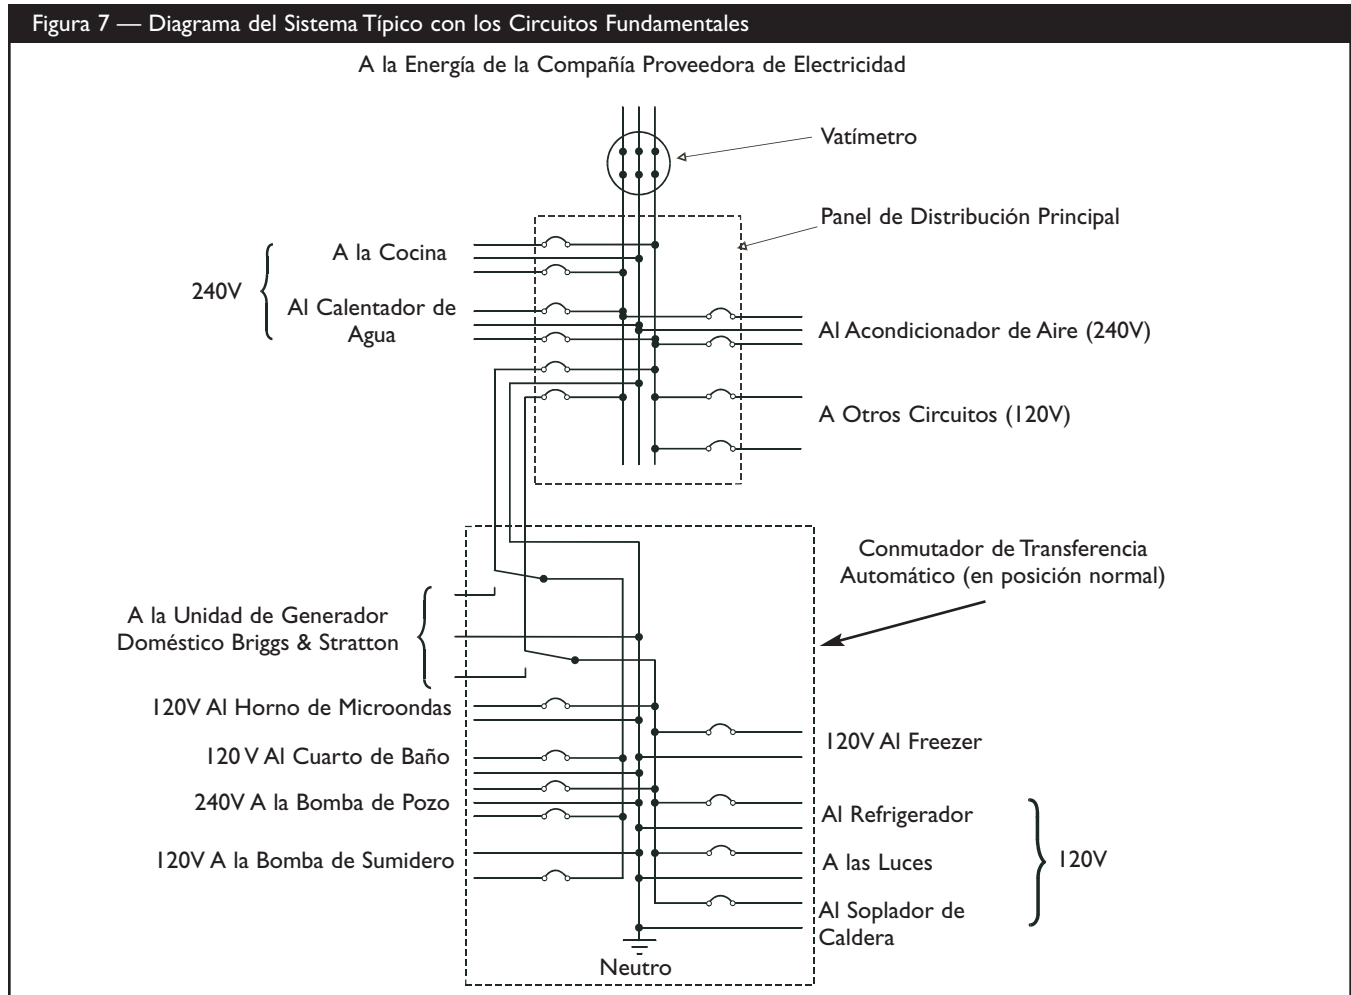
Figura 7 — Diagrama del Sistema Típico con los Circuitos Fundamentales

A la Energía de la Compañía Proveedora de Electricidad

Vatímetro

Panel de Distribución Principal

240V

A la Cocina

Al Calentador de Agua

Al Acondicionador de Aire (240V)

A Otros Circuitos (120V)

Conmutador de Transferencia Automático (en posición normal)

A la Unidad de Generador Doméstico Briggs & Stratton

120V Al Horno de Microondas

120 V Al Cuarto de Baño

240V A la Bomba de Pozo

120V A la Bomba de Sumidero

120V Al Freezer

Al Refrigerador

A las Luces

Al Soplador de Caldera

120V

Neutro